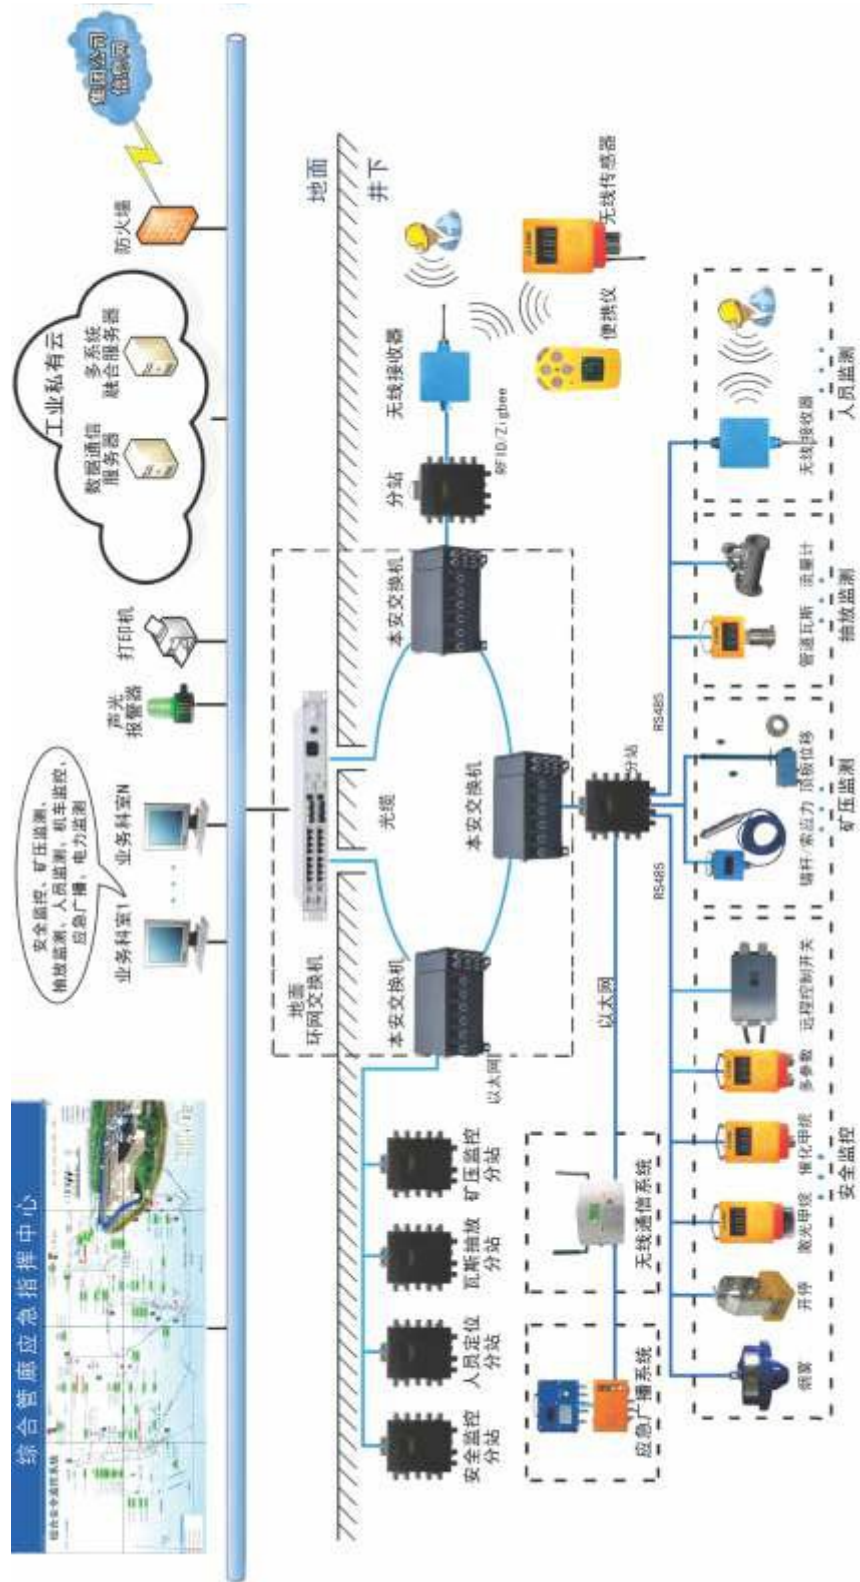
综合管廊应急指挥中心

集团公司信息网

防火墙

工业私有云

数据通信服务器

多系统融合服务器

打印机

声光报警器

安全监控、矿压监测、抽放监测、人员监测、机车监控、应急广播、电力监测

业务科室1

业务科室N

地面环网交换机

地面

井下

光缆

本安交换机

本安交换机

本安交换机

分站

RFID/Zigbee

无线接收器

便携仪

无线传感器

以太网

以太网

分站

RS485

RS485

安全监控分站

人员定位分站

瓦斯抽放分站

矿压监控分站

应急广播系统

无线通信系统

烟雾

开停

激光甲烷

催化甲烷

多参数

远程控制开关

安全监控

锚杆/索应力

顶板位移

矿压监测

管道瓦斯

流量计

抽放监测

无线接收器

人员监测